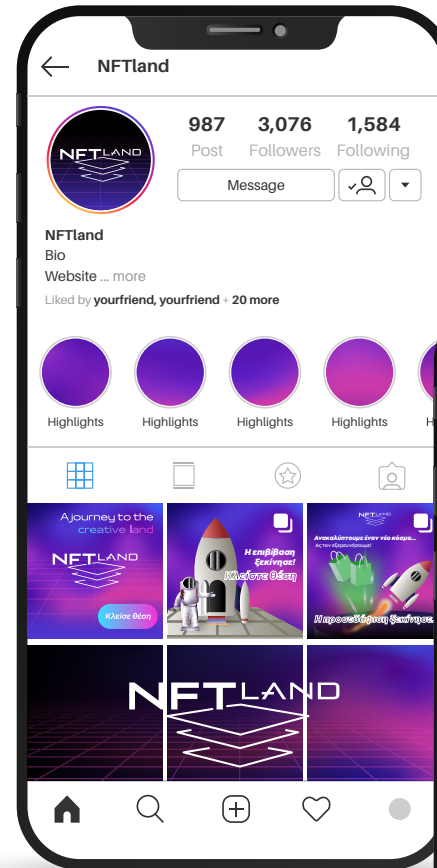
NFTland

987
Post

3,076
Followers

1,584
Following

NFTLAND

Message

NFTland
Bio
Website ... more
Liked by yourfriend, yourfriend + 20 more

Highlights
Highlights
Highlights
Highlights

A journey to the creative land
NFTLAND
Κλείσε θέση

Η επιβίβαση ξεκίνησε!
Κλείστε θέση

NFTLAND
Ανακαλύψτε έναν νέο κόσμο...
Ας τον εξερευνήσουμε!
Η προσγείωση ξεκίνησε

NFTLAND